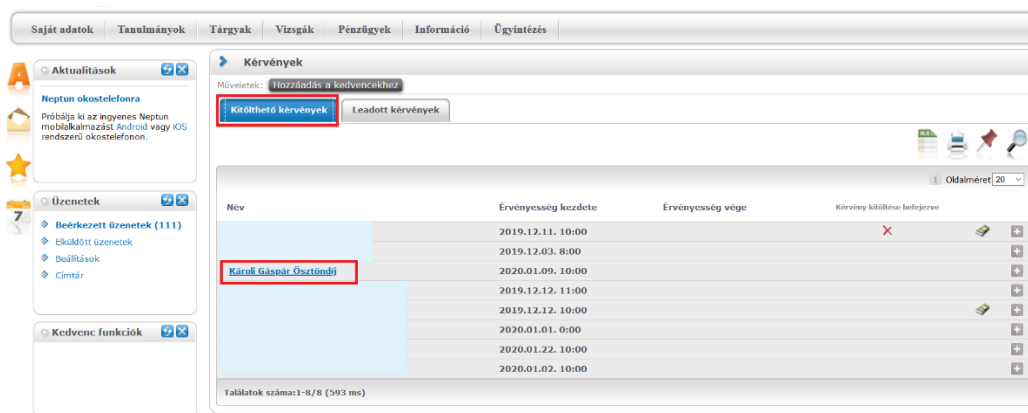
Saját adatok | Tanulmányok | Tárgyak | Vizsgák | Pénzügyek | Információ | Ügyintézés

Aktualitások

Neptun okostelefonra

Próbálja ki az ingyenes Neptun mobilalkalmazást Android vagy iOS rendszerű okostelefonon.

Üzenetek

Beérkezett üzenetek (111)

Elküldött üzenetek

Beállítások

Címtár

Kedvenc funkciók

7

Kérvények

Műveletek: Hozzáadás a kedvencekhez

Kitölthető kérvények | Leadott kérvények

1 Oldalméret 20

| Név | Érvényesség kezdete | Érvényesség vége | Kérvény kitöltése befejezve | | |
|---|---|---|---|---|---|
| | 2019.12.11. 10:00 | | | | |
| | 2019.12.03. 8:00 | | | | |
| Károli Gáspár Ösztöndíj | 2020.01.09. 10:00 | | | | |
| | 2019.12.12. 11:00 | | | | |
| | 2019.12.12. 10:00 | | | | |
| | 2020.01.01. 0:00 | | | | |
| | 2020.01.22. 10:00 | | | | |
| | 2020.01.02. 10:00 | | | | |

Találatok száma:1-8/8 (503 ms)